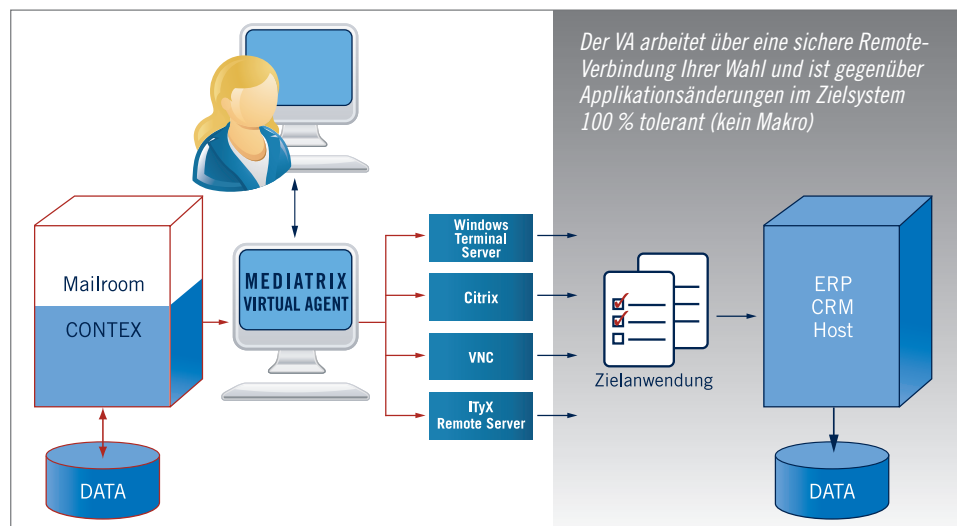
Der VA arbeitet über eine sichere Remote-Verbindung Ihrer Wahl und ist gegenüber Applikationsänderungen im Zielsystem 100 % tolerant (kein Makro)

Mailroom

CONTEX

DATA

MEDIATRIX VIRTUAL AGENT

Windows Terminal Server

Citrix

VNC

ITyX Remote Server

Zielanwendung

ERP
CRM
Host

DATA